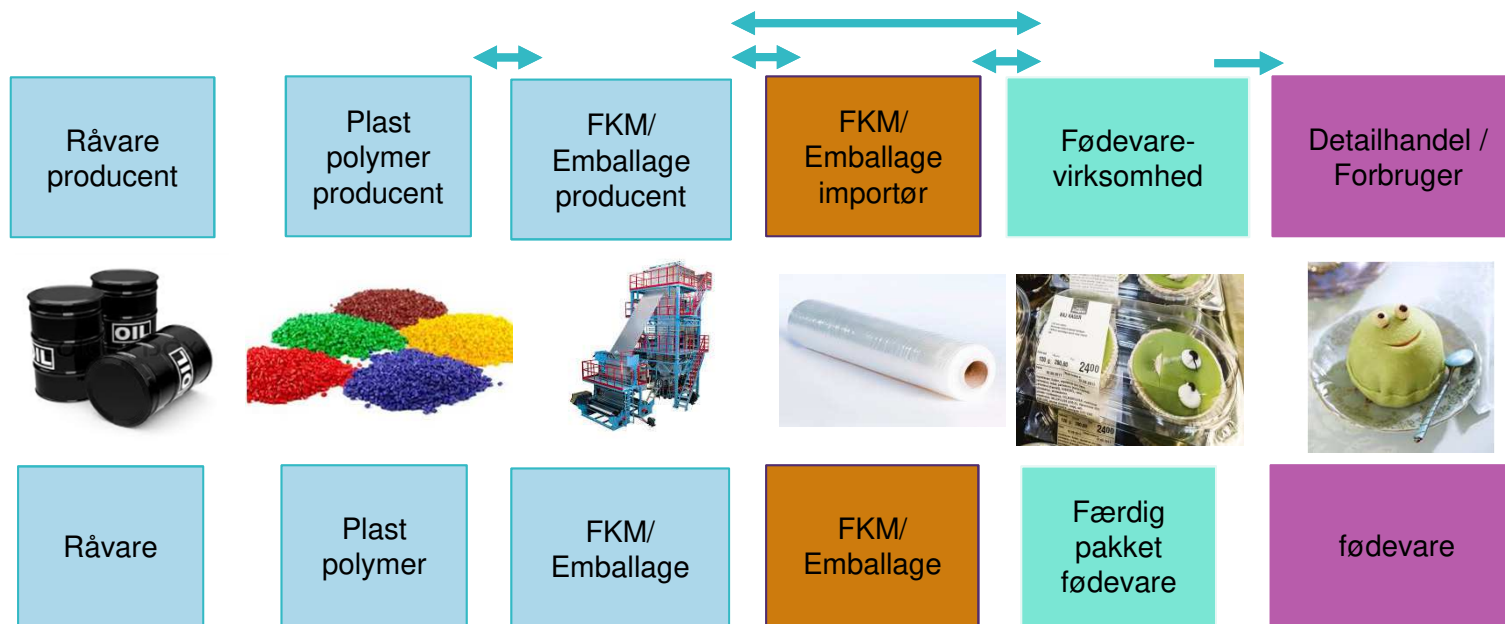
Råvare producent

Plast polymer producent

FKM/ Emballage producent

FKM/ Emballage importør

Fødevarevirksomhed

Detailhandel / Forbruger

OIL

OIL

OIL

2400

2400

Råvare

Plast polymer

FKM/ Emballage

FKM/ Emballage

Færdig pakket fødevare

fødevare